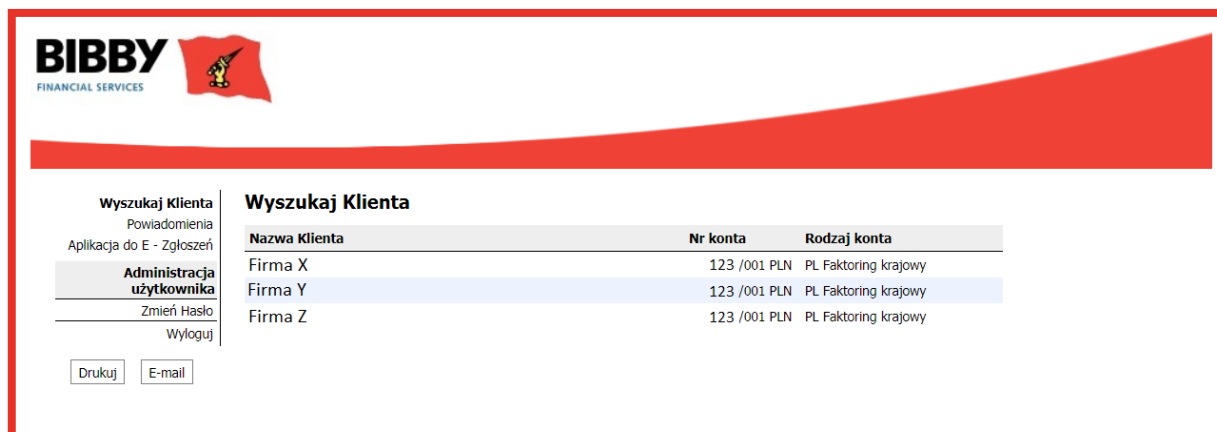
BIBBY
FINANCIAL SERVICES

Wyszukaj Klienta
Powiadomienia
Aplikacja do E - Zgłoszeń
Administracja użytkownika
Zmień Hasło
Wyloguj

Drukuj
E-mail

Wyszukaj Klienta

| Nazwa Klienta | Nr konta | Rodzaj konta |
|---|---|---|
| Firma X | 123 /001 PLN | PL Faktoring krajowy |
| Firma Y | 123 /001 PLN | PL Faktoring krajowy |
| Firma Z | 123 /001 PLN | PL Faktoring krajowy |